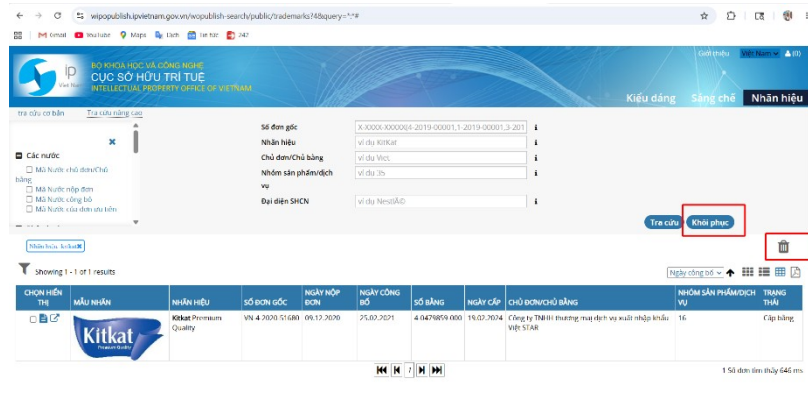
wipopublish.ipvietnam.gov.vn/wopublish-search/public/trademarks?4&query=*:*#

Gmail YouTube Maps Dịch Tin tức 24h

BỘ KHOA HỌC VÀ CÔNG NGHỆ
CỤC SỞ HỮU TRÍ TUỆ
INTELLECTUAL PROPERTY OFFICE OF VIETNAM

Giới thiệu Việt Nam

Kiểu dáng Sáng chế Nhãn hiệu

Tra cứu cơ bản Tra cứu nâng cao

Các nước
Mã Nước chủ đơn/Chủ bằng
Mã Nước nộp đơn
Mã Nước công bố
Mã Nước của đơn ưu tiên

Số đơn gốc X-XXXX-XXXXX(4-2019-00001,1-2019-00001,3-201
Nhãn hiệu ví dụ KitKat
Chủ đơn/Chủ bằng ví dụ Viet,
Nhóm sản phẩm/dịch vụ ví dụ 35
Đại diện SHCN ví dụ NestlÃ©

Tra cứu Khôi phục

Nhãn hiệu: kitkat

Showing 1 - 1 of 1 results

Ngày công bố

| CHỌN HIỂN THỊ | MẪU NHÃN | NHÃN HIỆU | SỐ ĐƠN GỐC | NGÀY NỘP ĐƠN | NGÀY CÔNG BỐ | SỐ BẰNG | NGÀY CẤP | CHỦ ĐƠN/CHỦ BẰNG | NHÓM SẢN PHẨM/DỊCH VỤ | TRẠNG THÁI |
|---|---|---|---|---|---|---|---|---|---|---|
| | Kitkat Premium Quality | Kitkat Premium Quality | VN 4 2020 51680 | 09.12.2020 | 25.02.2021 | 4 0479859 000 | 19.02.2024 | Công ty TNHH thương mại dịch vụ xuất nhập khẩu Việt STAR | 16 | Cấp bằng |

1

1 Số đơn tìm thấy 646 ms